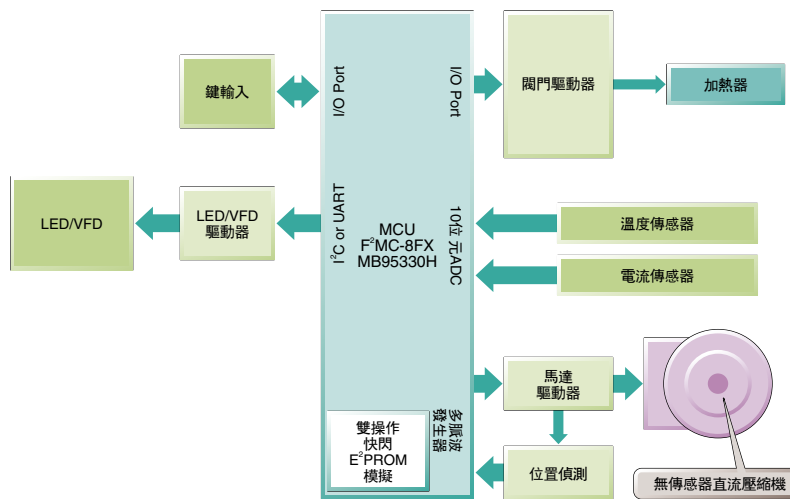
鍵輸入

I/O Port

I/O Port

閥門驅動器

加熱器

LED/VFD

LED/VFD 驅動器

$I^2C$ or UART

MCU
$F^2MC$-8FX
MB95330H

10位 元ADC

溫度傳感器

電流傳感器

馬達 驅動器

多脈波 發生器

雙操作 快閃 $E^2PROM$ 模擬

位置偵測

無傳感器直流壓縮機